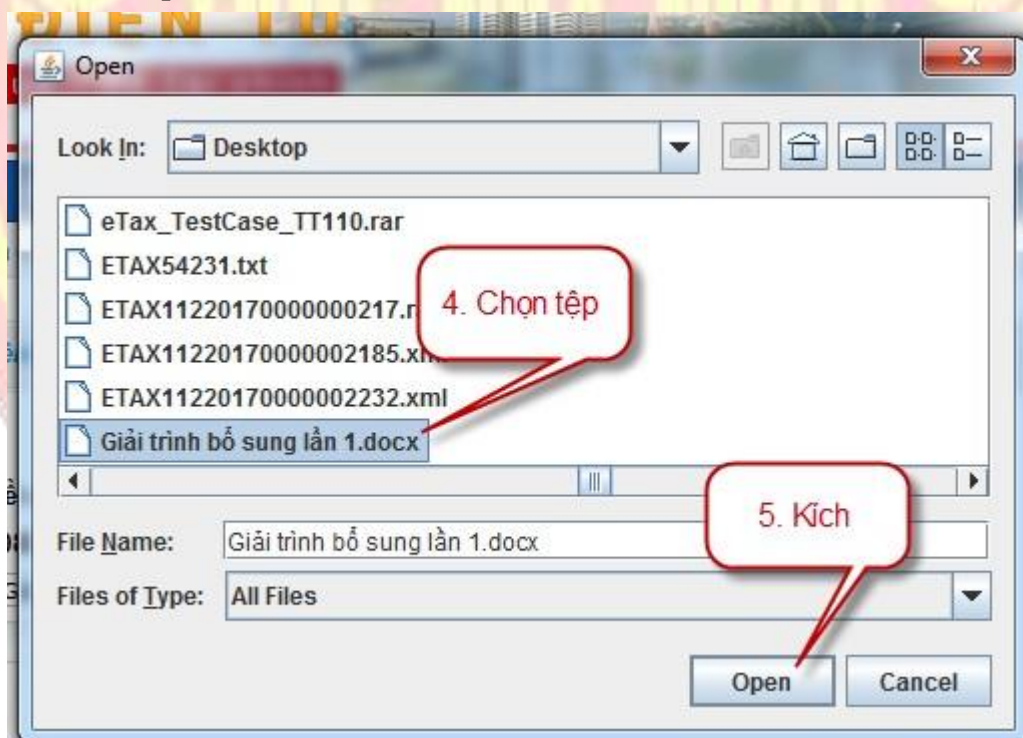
Open

Look In: Desktop

eTax_TestCase_TT110.rar
ETAX54231.txt
ETAX11220170000000217.r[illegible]
ETAX11220170000002185.xm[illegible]
ETAX11220170000002232.xml
Giải trình bổ sung lần 1.docx

4. Chọn tệp

5. Kích

File Name: Giải trình bổ sung lần 1.docx

Files of Type: All Files

Open

Cancel